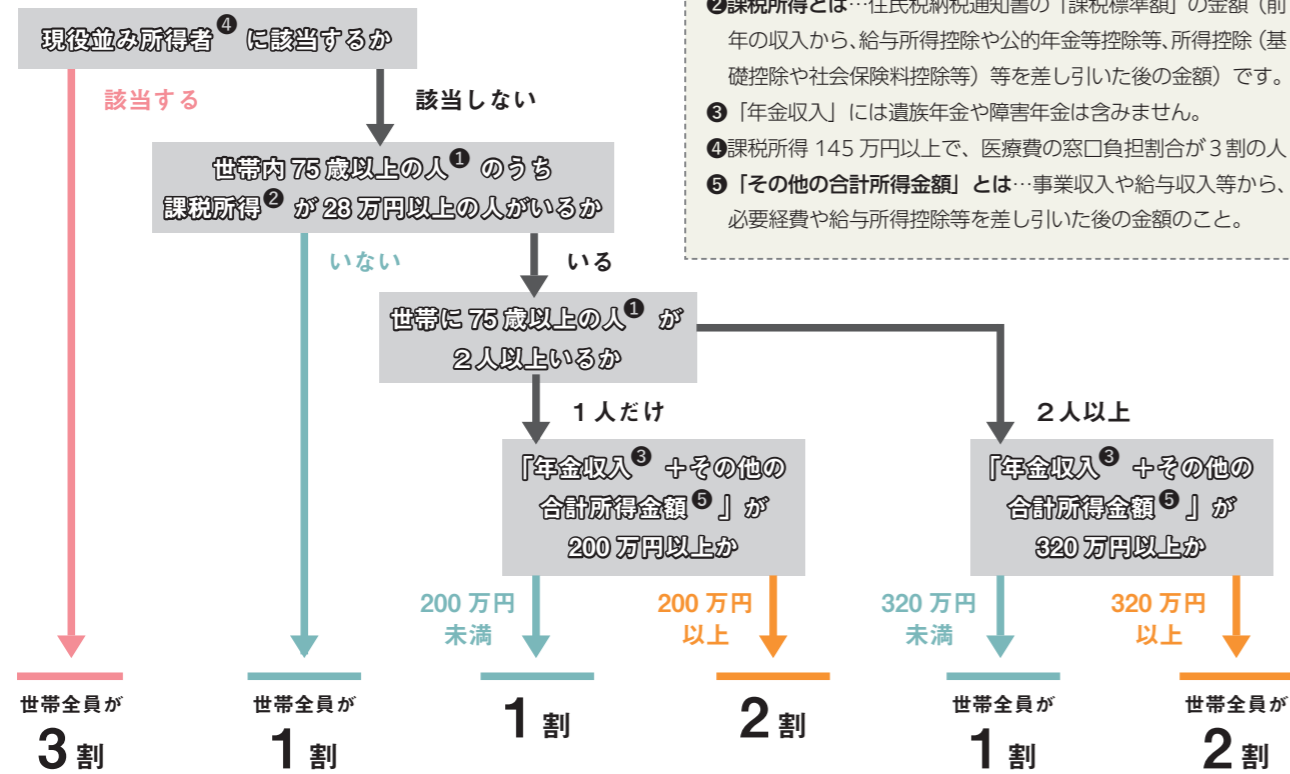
現役並み所得者❹ に該当するか

該当する

該当しない

世帯内 75 歳以上の人❶ のうち課税所得❷ が 28 万円以上の人がいるか

いない

いる

世帯に 75 歳以上の人❶ が２人以上いるか

１人だけ

２人以上

「年金収入❸ ＋その他の合計所得金額❺ 」が 200 万円以上か

「年金収入❸ ＋その他の合計所得金額❺ 」が 320 万円以上か

200 万円未満

200 万円以上

320 万円未満

320 万円以上

世帯全員が 3 割

世帯全員が 1 割

1 割

2 割

世帯全員が 1 割

世帯全員が 2 割

❷課税所得とは…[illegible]民税納税通知書の「課税標準額」の金額（前年の収入から、給与所得控除や公的年金等控除等、所得控除（基礎控除や社会保険料控除等）等を差し引いた後の金額）です。
❸「年金収入」には遺族年金や障害年金は含みません。
❹課税所得 145 万円以上で、医療費の窓口負担割合が３割の人
❺「その他の合計所得金額」とは…事業収入や給与収入等から、必要経費や給与所得控除等を差し引いた後の金額のこと。